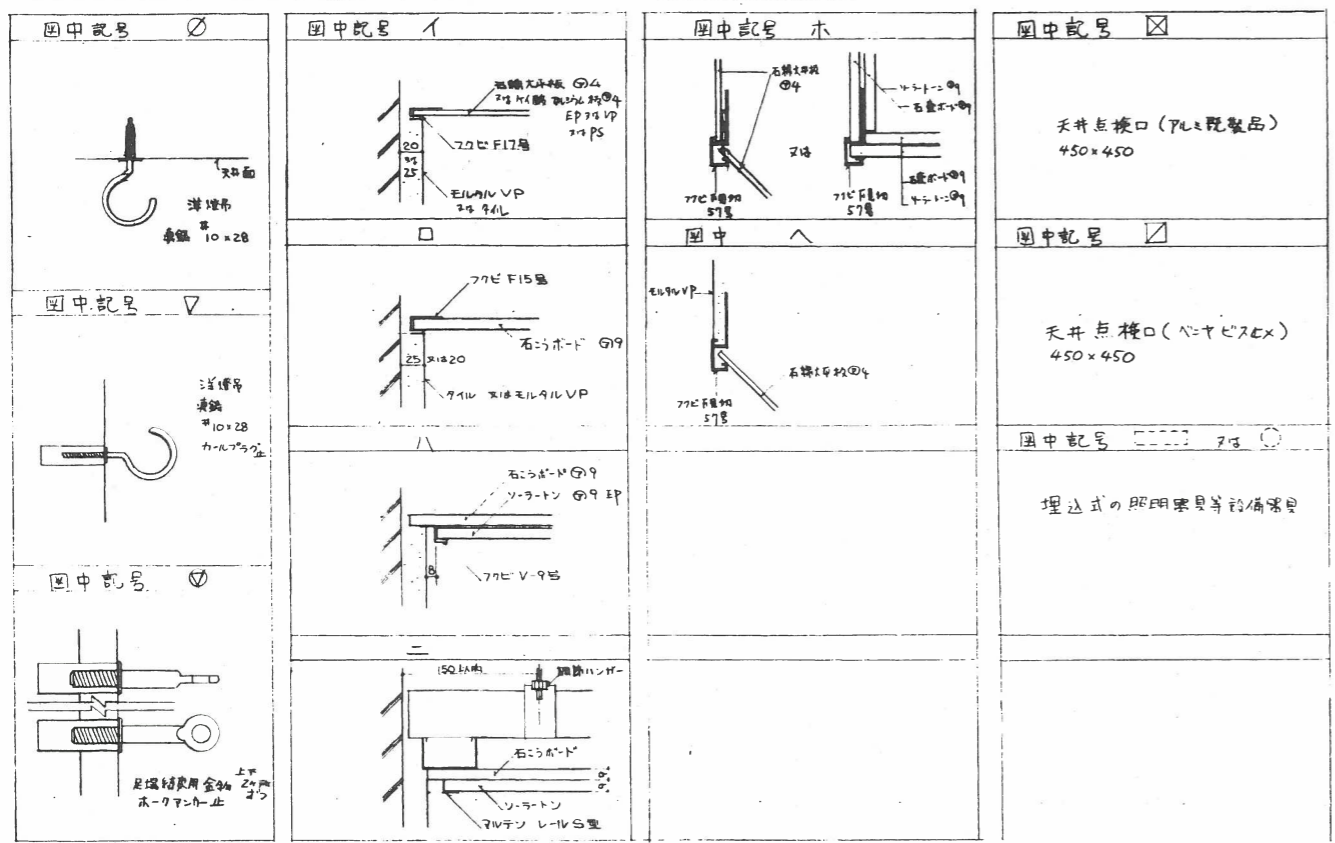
図中記号 Ø

天井面

洋燈吊 真鍮 #10×28

図中記号 ▽

洋燈吊 真鍮 #10×28 カールプラグ止

図中記号 ▽

足場結束用金物 ホークアンカー止 上下2ヶ所ずつ

図中記号 イ

石綿天井板 ⑦4 又はケイ酸カルシウム板 ⑦4 EP又はVP 又はPS

20 又は 25

フクビ F17号

モルタル VP 又はタイル

ロ

フクビ F15号

石こうボード ⑦9

25 又は20

タイル 又はモルタル VP

ハ

石こうボード ⑦9

ソーラートン ⑦9 EP

8

フクビ V-9号

ニ

150以内

鋼製ハンガー

石こうボード

ソーラートン

マルテン レール S型

図中記号 ホ

石綿天井板 ⑦4

フクビ廻縁 57号

又は

ソーラートン ⑦9

石こうボード ⑦9

フクビ廻縁 57号

石こうボード ⑦9

ソーラートン ⑦9

図中 ヘ

モルタル VP

石綿天井板 ⑦4

フクビ廻縁 57号

図中記号 ☒

天井点検口(アルミ既製品) 450×450

図中記号 ◿

天井点検口(ベニヤビス止×) 450×450

図中記号 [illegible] 又は ◯

埋込式の照明器具等設備器具